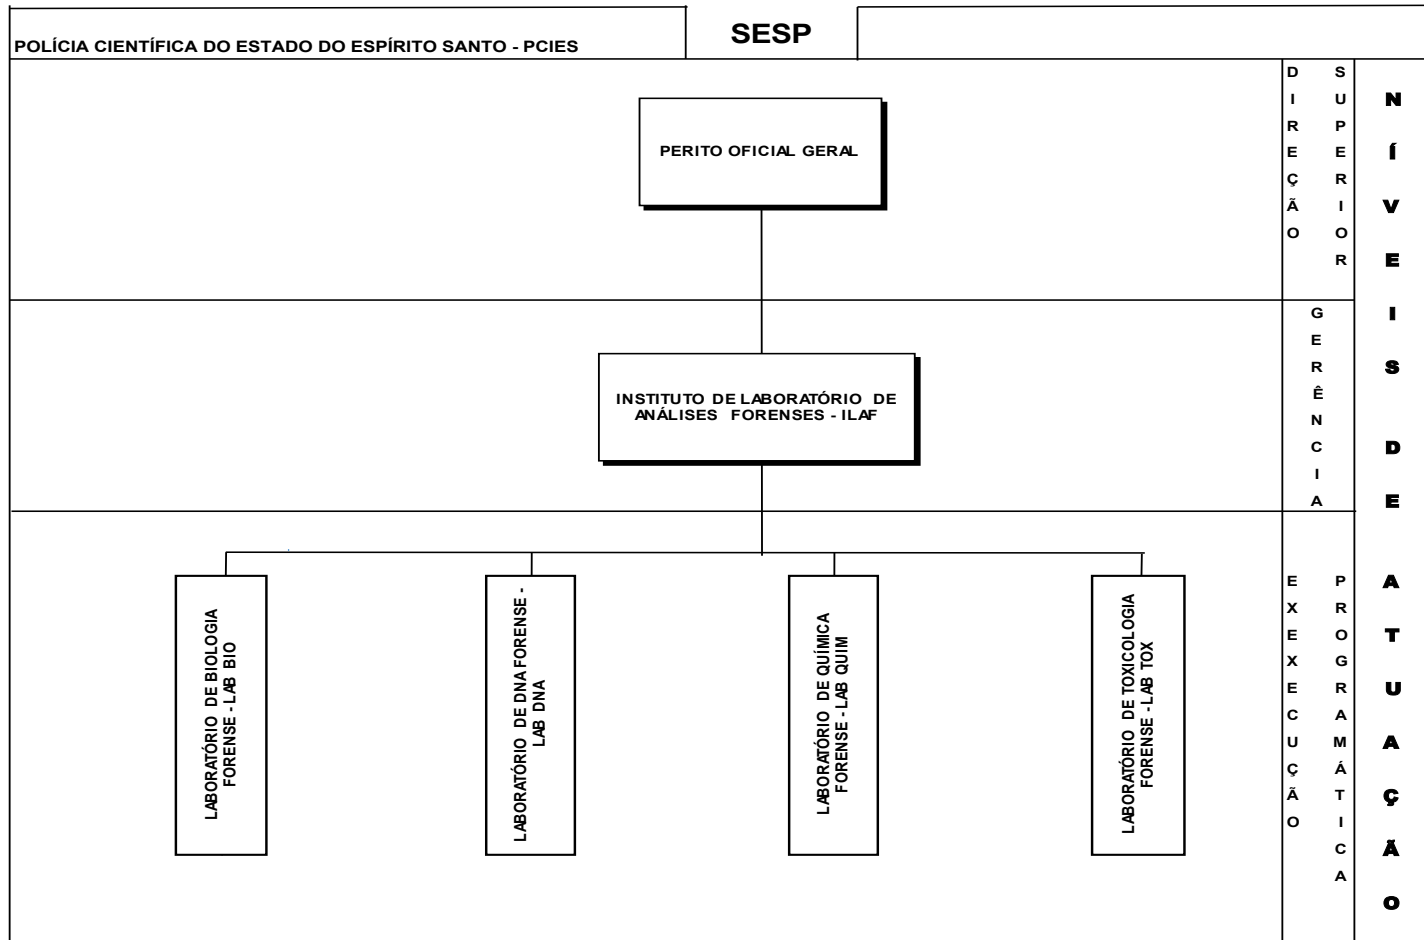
POLÍCIA CIENTÍFICA DO ESTADO DO ESPÍRITO SANTO - PCIES

SESP

PERITO OFICIAL GERAL

DIREÇÃO SUPERIOR

INSTITUTO DE LABORATÓRIO DE ANÁLISES FORENSES - ILAF

GERÊNCIA

LABORATÓRIO DE BIOLOGIA FORENSE - LAB BIO

LABORATÓRIO DE DNA FORENSE - LAB DNA

LABORATÓRIO DE QUÍMICA FORENSE - LAB QUIM

LABORATÓRIO DE TOXICOLOGIA FORENSE - LAB TOX

EXECUÇÃO PROGRAMÁTICA

NÍVEIS DE ATUAÇÃO